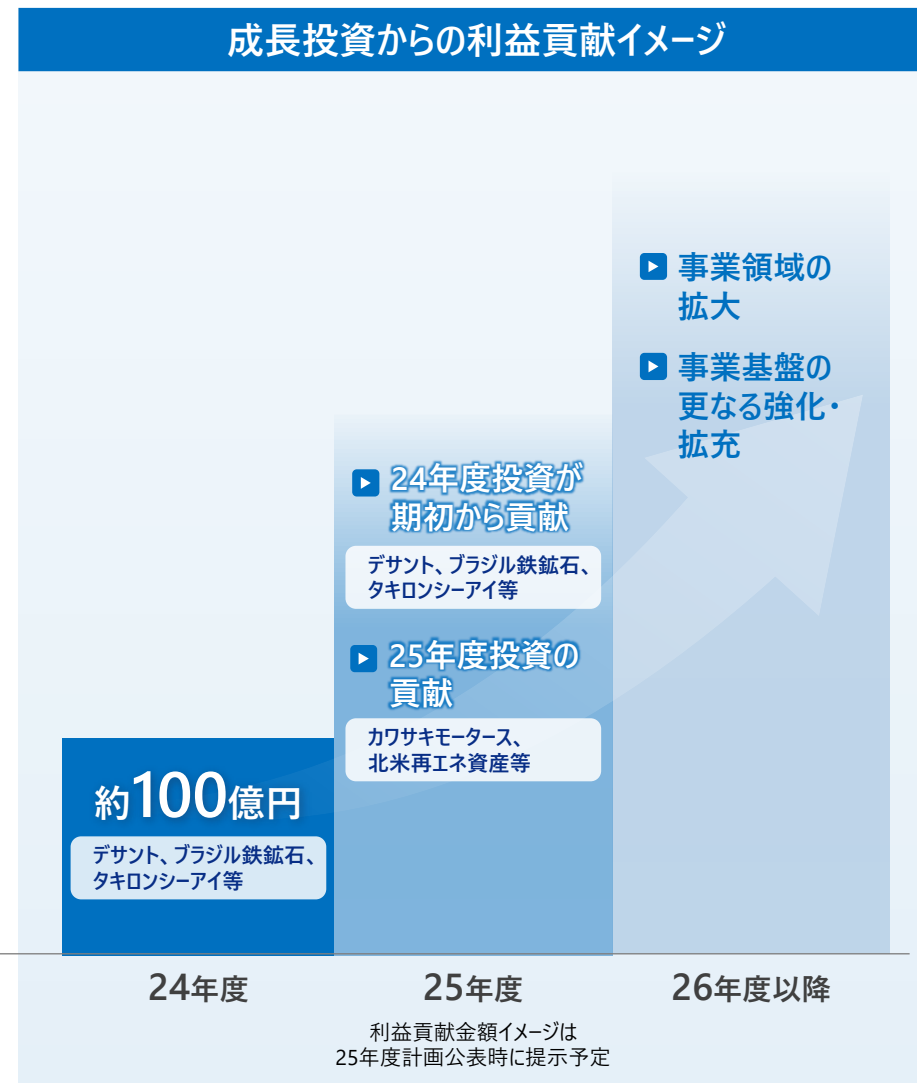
成長投資からの利益貢献イメージ

事業領域の拡大

事業基盤の更なる強化・拡充

24年度投資が期初から貢献

デサント、ブラジル鉄鉱石、タキロンシーアイ等

25年度投資の貢献

カワサキモータース、北米再エネ資産等

約100億円

デサント、ブラジル鉄鉱石、タキロンシーアイ等

24年度

25年度

26年度以降

利益貢献金額イメージは
25年度計画公表時に提示予定